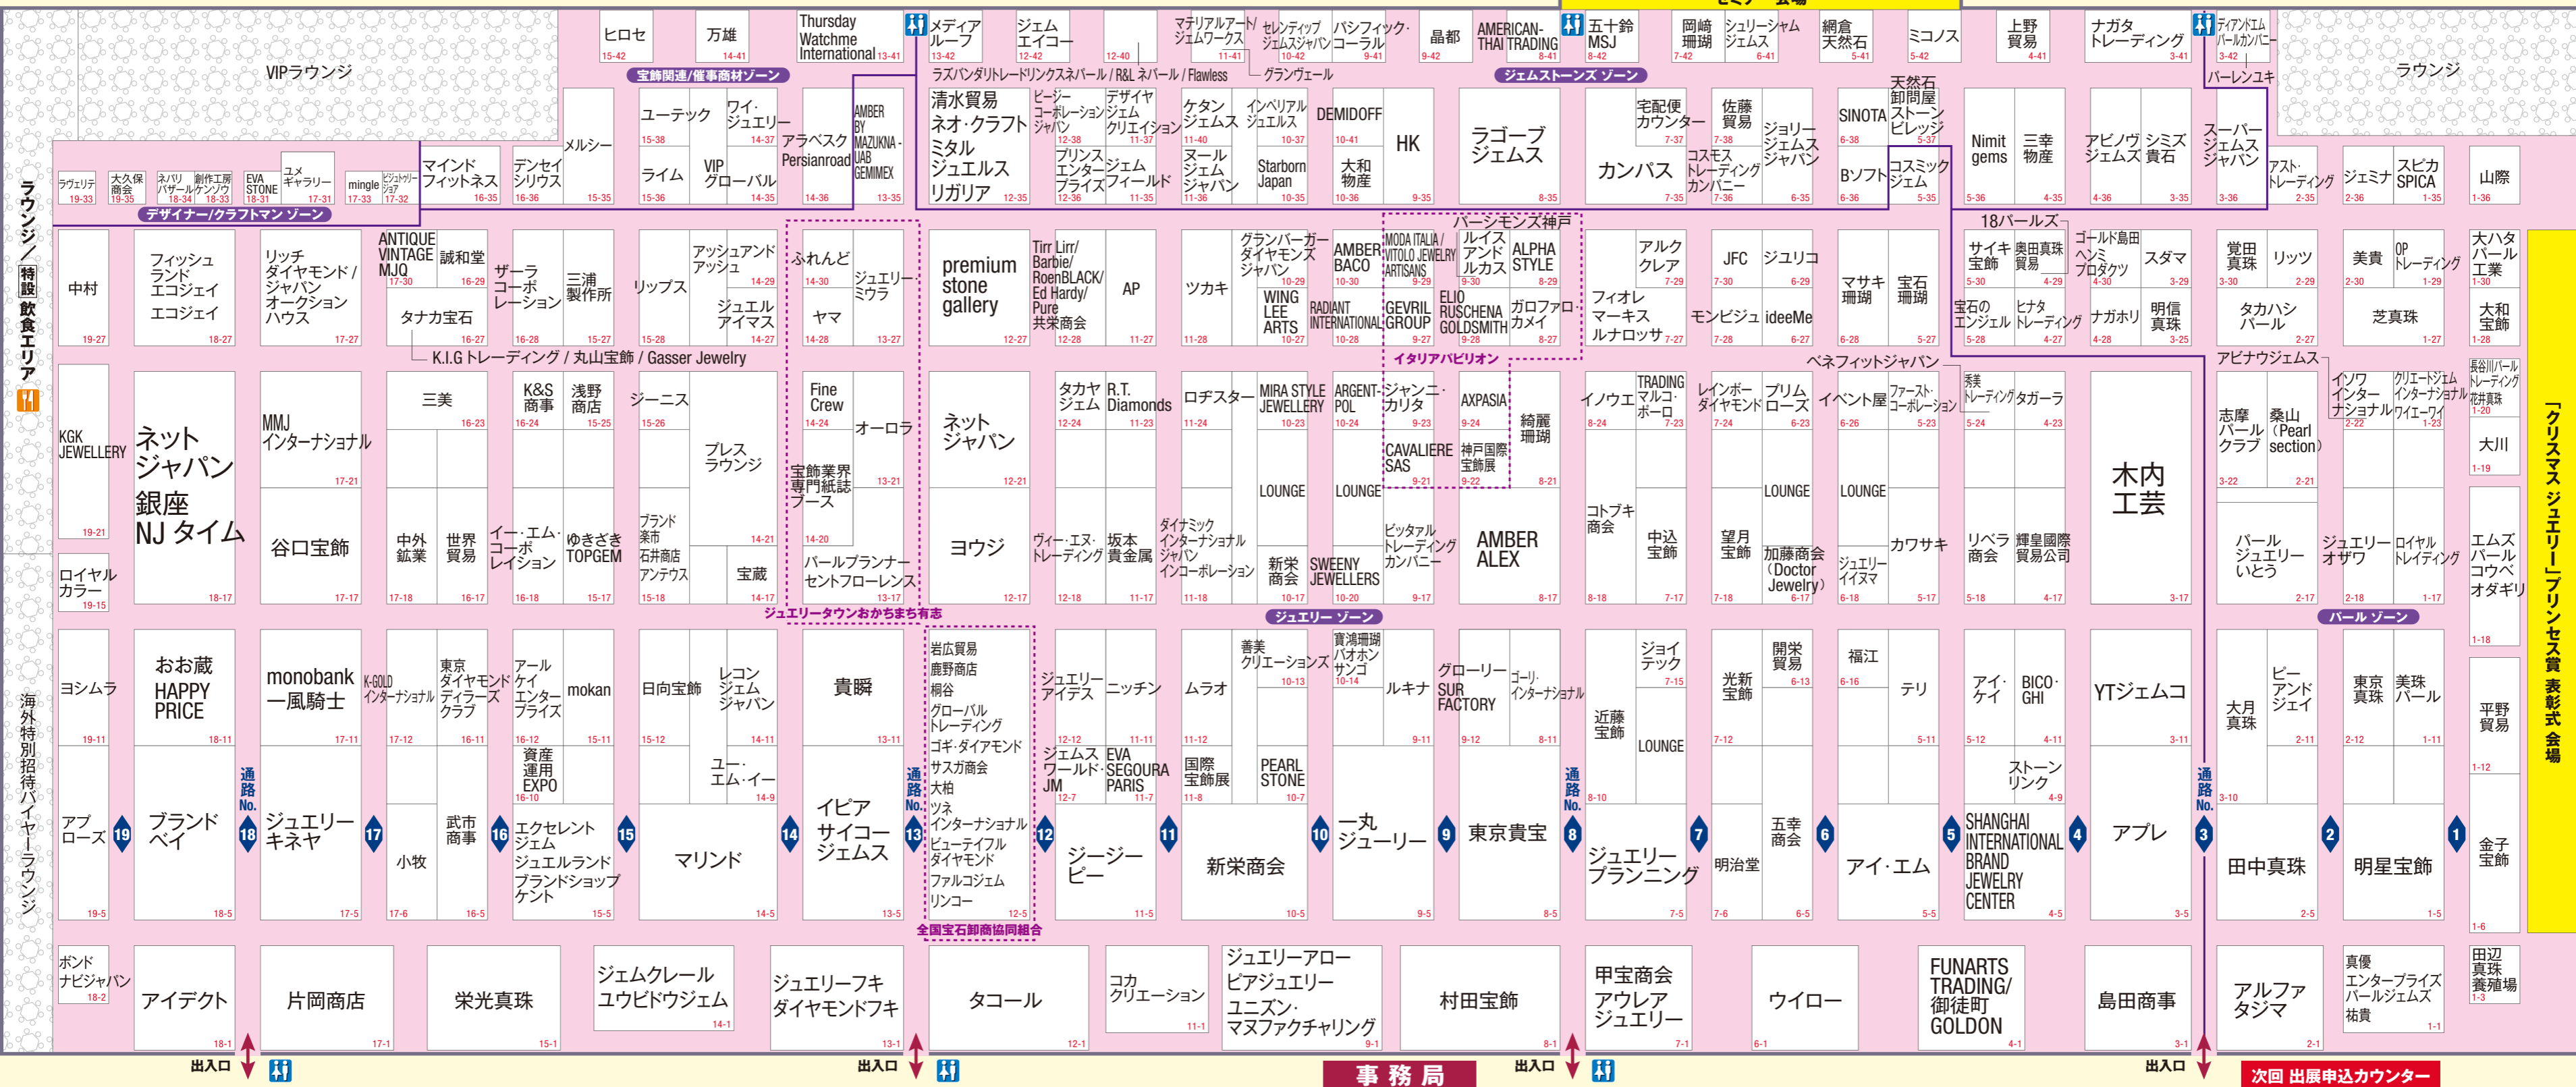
VIPラウンジ

ラウンジ／特設飲食エリア

海外特別招待バイヤーラウンジ

ヒロセ 15-42
万雄 14-41
Thursday Watchme International 13-41
メディアループ 13-42
ジェムエイコー 12-42
12-40
マテリアルアート/ジェムワークス 11-41
セレンディップジェムスジャパン 10-42
パシフィック・コーラル 9-41
晶都 9-42
AMERICAN-THAI TRADING 8-41
五十鈴MSJ 8-42
岡崎珊瑚 7-42
シュリーシャムジェムス 6-41
網倉天然石 5-41
ミコノス 5-42
上野貿易 4-41
ナガタトレーディング 3-41
ティアンドエムパールカンパニー 3-42
ラウンジ

宝飾関連/催事商材ゾーン
ラズパンダリトレードリンクスネパール / R&L ネパール / Flawless
グランヴェール
ジェムストーンズ ゾーン
パーレンユキ

ラヴェリテ 19-33
大久保商会 19-35
ネパリバザール 18-34
創作工房ケンゾウ 18-33
EVA STONE 18-31
ユメギャラリー 17-31
mingle 17-33
ビジュトリージョア 17-32
マインドフィットネス 16-35
デンセイシリウス 16-36
メルシー 15-35
ユーテック 15-38
ワイ・ジェエリー 14-37
ライム 15-36
VIPグローバル 14-35
アラベスクPersianroad 14-36
AMBER BY MAZUKNA・UAB GEMIMEX 13-35
清水貿易 ネオ・クラフト ミタル ジュエルス リガリア 12-35
ビージーコーポレーションジャパン 12-38
デザイヤジェムクリエイション 11-37
プリンスエンタープライズ 12-36
ジェムフィールド 11-35
ケタンジェムス 11-40
インペリアルジェエルス 10-37
ヌールジェムジャパン 11-36
Starborn Japan 10-35
DEMIDOFF 10-41
大和物産 10-36
HK 9-35
ラゴーブジェムス 8-35
宅配便カウンター 7-37
カンパス 7-35
佐藤貿易 7-38
コスモストレーディングカンパニー 7-36
ジョリージェムスジャパン 6-35
SINOTA 6-38
天然石卸問屋ストーンビレッジ 5-37
Bソフト 6-36
コスミックジェム 5-35
Nimit gems 5-36
三幸物産 4-35
アビノヴジェムス 4-36
シミズ貴石 3-35
スーパージェムスジャパン 3-36
アスト・トレーディング 2-35
ジェミナ 2-36
スピカSPICA 1-35
山際 1-36

デザイナー/クラフトマン ゾーン

中村 19-27
フィッシュランドエコジェイ エコジェイ 18-27
リッチダイヤモンド / ジャパンオークションハウス 17-27
ANTIQUE VINTAGE MJQ 17-30
誠和堂 16-29
タナカ宝石 16-27
ザーラコーポレーション 16-28
三浦製作所 15-27
リップス 15-28
アッシュアンドアッシュ 14-29
ジュエルアイマス 14-27
ふれんど 14-30
ヤマ 14-28
ジュエリーミウラ 13-27
premium stone gallery 12-27
Tirr Lirr/ Barbie/ RoenBLACK/ Ed Hardy/ Pure 共栄商会 12-28
AP 11-27
ツカキ 11-28
グランバーガージャヤモンズジャパン 10-29
WING LEE ARTS 10-27
AMBER BACO 10-30
RADIANT INTERNATIONAL 10-28
パーシモンズ神戸
MODA ITALIA / VITOLO JEWELRY ARTISANS 9-29
ルイスアンドルカス 9-30
ALPHA STYLE 8-29
GEVRIL GROUP 9-27
ELIO RUSCHENA GOLDSMITH 9-28
ガロファロカメイ 8-27
イタリアパビリオン
アルククレア 7-29
フィオレマーキス ルナロッサ 7-27
JFC 7-30
ジュリコ 6-29
モンビジュ 7-28
ideeMe 6-27
マサキ珊瑚 6-28
宝石珊瑚 5-27
18パールズ
サイキ宝飾 5-30
奥田真珠貿易 4-29
ゴールド島田ヘンミプロダクツ 4-30
スダマ 3-29
宝石のエンジェル 5-28
ヒナタトレーディング 4-27
ナガホリ 4-28
明信真珠 3-25
覚田真珠 3-30
リッツ 2-29
タカハシパール 2-27
美貴 2-30
OPトレーディング 1-29
芝真珠 1-27
大ハタパール工業 1-30
大和宝飾 1-28

K.I.G トレーディング / 丸山宝飾 / Gasser Jewelry
ベネフィットジャパン
アビナウジェムス

KGK JEWELLERY 19-21
ネットジャパン銀座 NJ タイム 18-17
MMJインターナショナル 17-21
谷口宝飾 17-17
三美 16-23
中外鉱業 17-18
世界貿易 16-17
K&S商事 16-24
浅野商店 15-25
イー・エム・コーポレイション 16-18
ゆきざきTOPGEM 15-17
ジーニス 15-26
ブランド楽市 石井商店 アンテウス 15-18
プレスラウンジ
宝蔵 14-17
14-21
Fine Crew 14-24
オーロラ
宝飾業界専門紙誌ブース 13-21 14-20
パールプランナーセントフローレンス 13-17
ネットジャパン 12-21
ヨウジ 12-17
タカヤジェム 12-24
R.T. Diamonds 11-23
ヴィー・エヌ・トレーディング 12-18
坂本貴金属 11-17
ロヂスター 11-24
MIRA STYLE JEWELLERY 10-23
ダイナミックインターナショナルジャパンインコーポレーション 11-18
LOUNGE
新栄商会 10-17
ARGENT-POL 10-24
ジャンニ・カリタ 9-23
CAVALIERE SAS 9-21
LOUNGE
SWEENY JEWELLERS 10-20
ピッタアルトレーディングカンパニー 9-17
AXPASIA 9-24
神戸国際宝飾展 9-22
綺麗珊瑚 8-21
AMBER ALEX 8-17
イノウエ 8-24
TRADINGマルコ・ポーロ 7-23
コトブキ商会 8-18
中込宝飾 7-17
レインボーダイヤモンド 7-24
プリムローズ 6-23
LOUNGE
望月宝飾 7-18
加藤商会 (Doctor Jewelry) 6-17
イベント屋 6-26
ファースト・コーポレーション 5-23
LOUNGE
ジュエリーイイヌマ 6-18
カワサキ 5-17
秀ト トレーディング 5-24
タガーラ 4-23
リベラ商会 5-18
輝曼國際貿易公司 4-17
木内工芸 3-17
志摩パールクラブ 3-22
桑山 (Pearl section) 2-21
パールジュエリーいとう
ジュエリーオザワ 2-17
イソワインターナショナル 2-22
クリエードジェムインターナショナルワイエーワイ 1-23
ロイヤルトレイディング 1-17
長谷川パールトレーディング 花井真珠 1-20
大川 1-19
エムズパールコウベ オダギリ 1-18
ロイヤルカラー 19-15
2-18

ジュエリータウンおかちまち有志
ジュエリー ゾーン
パール ゾーン

ヨシムラ 19-11
おお蔵 HAPPY PRICE 18-11
monobank 一風騎士 17-11
K-GOLDインターナショナル 17-12
東京ダイヤモンドディーラーズクラブ 16-11
アールケイエンタープライズ 16-12
mokan 15-11
資産運用EXPO 16-10
日向宝飾 15-12
レコンジェムジャパン 14-11
ユー・エム・イー 14-9
貴瞬 13-11
岩広貿易 鹿野商店 桐谷 グローバルトレーディング ゴギ・ダイアモンド サスガ商会 大柏 ツネインターナショナル ビューティフルダイヤモンド ファルコジェム リンコー 12-5
全国宝石卸商協同組合
ジュエリーアイデス 12-12
ニッチン 11-11
ジェムスワールド・JM 12-7
EVA SEGOURA PARIS 11-7
ムラオ 11-12
国際宝飾展 11-8
善美クリエーションズ 10-13
PEARL STONE 10-7
寶鴻珊瑚 パオホン サンゴ 10-14
ルキナ 9-11
グローリーSUR FACTORY 9-12
ゴーリ・インターナショナル 8-11
ジョイテック 7-15
近藤宝飾 8-10
LOUNGE
光新宝飾 7-12
開栄貿易 6-13
福江 6-16
テリ 5-11
アイ・ケイ 5-12
BICO・GHI 4-11
ストーンリンク 4-9
YTジェムコ 3-11
大月真珠 3-10
ビーアンドジェイ 2-11
東京真珠 2-12
美珠パール 1-11
平野貿易 1-12

アプローズ 19-5
19
通路No. 18
ブランドベイ 18-5
ジュエリーキネヤ 17-5
17
小牧 17-6
武市商事 16-5
16
エクセレントジェム ジュエルランド ブランドショップケント 15-5
15
マリンド 14-5
14
イピアサイコージェムス 13-5
通路No. 13
12
ジージーピー 11-5
11
新栄商会 10-5
10
一丸ジューリー 9-5
9
東京貴宝 8-5
通路No. 8
7
ジュエリープランニング 7-5
明治堂 7-6
五幸商会 6-5
6
アイ・エム 5-5
5
SHANGHAI INTERNATIONAL BRAND JEWELRY CENTER 4-5
4
アプレ 3-5
通路No. 3
田中真珠 2-5
2
明星宝飾 1-5
1
金子宝飾 1-6

ボンドナビジャパン 18-2
アイデクト 18-1
片岡商店 17-1
栄光真珠 15-1
ジェムクレール ユウビドウジェム 14-1
ジュエリーフキ ダイヤモンドフキ 13-1
タコール 12-1
コカクリエーション 11-1
ジュエリーアロー ピアジュエリー ユニズン・マヌファクチャリング 9-1
村田宝飾 8-1
甲宝商会 アウレアジュエリー 7-1
ウイロー 6-1
FUNARTS TRADING/ 御徒町 GOLDON 4-1
島田商事 3-1
アルファタジマ 2-1
真優エンタープライズ パールジェムズ 祐貴 1-1
田辺真珠養殖場 1-3

「クリスマス ジュエリー」プリンセス賞 表彰式 会場

出入口
出入口
事務局
出入口
出入口
次回 出展申込カウンター